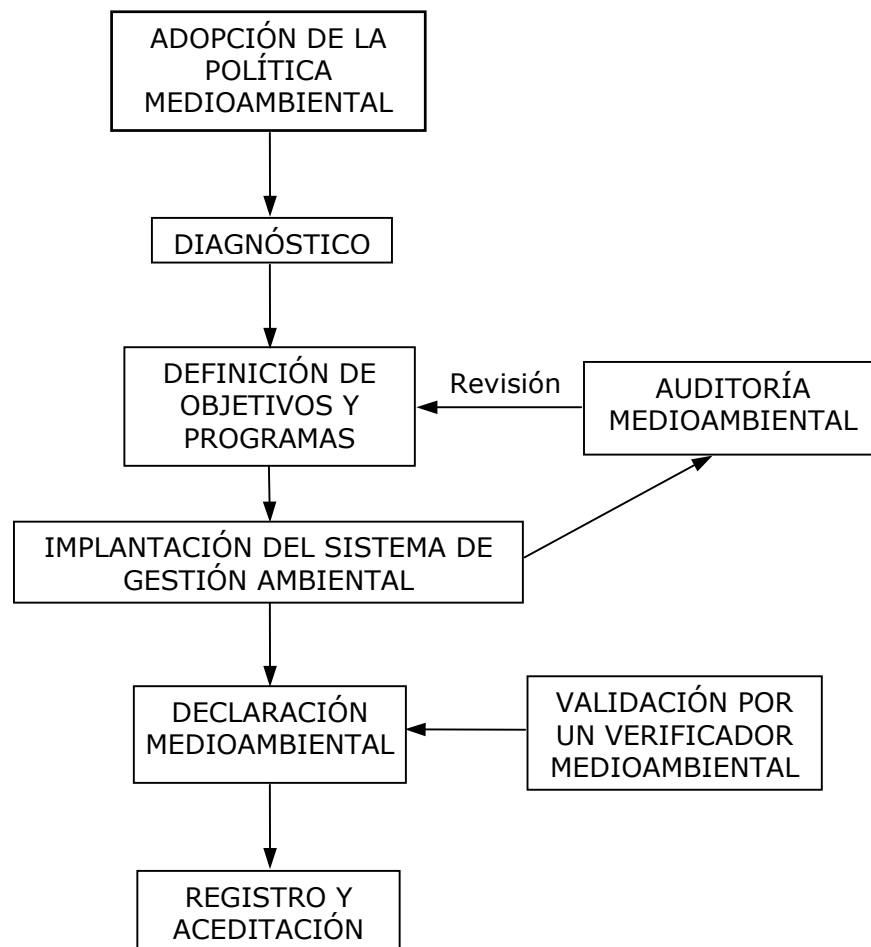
ADOPCIÓN DE LA POLÍTICA MEDIOAMBIENTAL

DIAGNÓSTICO

DEFINICIÓN DE OBJETIVOS Y PROGRAMAS

Revisión

AUDITORÍA MEDIOAMBIENTAL

IMPLANTACIÓN DEL SISTEMA DE GESTIÓN AMBIENTAL

DECLARACIÓN MEDIOAMBIENTAL

VALIDACIÓN POR UN VERIFICADOR MEDIOAMBIENTAL

REGISTRO Y ACEDITACIÓN